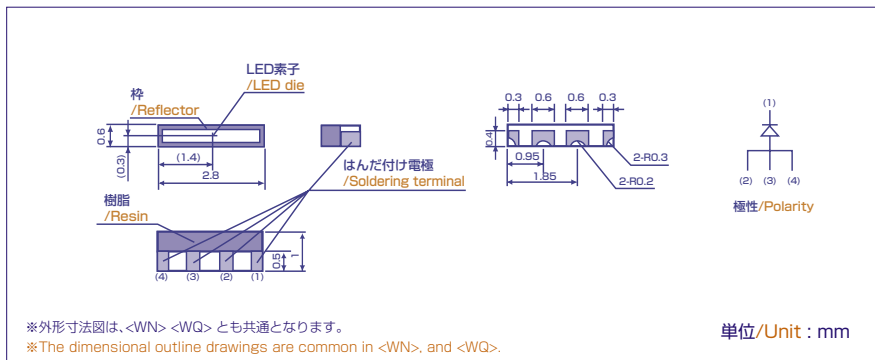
LED素子
/LED die

枠
/Reflector

0.6

(0.3)

(1.4)

2.8

はんだ付け電極
/Soldering terminal

樹脂
/Resin

1

0.5

(4) (3) (2) (1)

0.3 0.6 0.6 0.3

0.4

0.95

1.85

2-R0.3

2-R0.2

(1)

(2) (3) (4)

極性/Polarity

※外形寸法図は、<WN> <WQ> とも共通となります。
※The dimensional outline drawings are common in <WN>, and <WQ>.

単位/Unit : mm